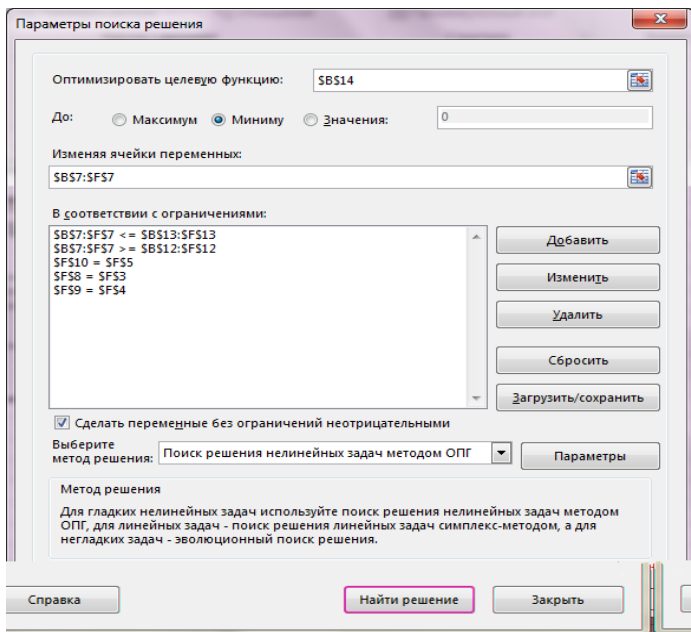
Параметры поиска решения

Оптимизировать целевую функцию: $B$14

До: Максимум Миниму Значения: 0

Изменяя ячейки переменных:

$B$7:$F$7

В соответствии с ограничениями:

$B$7:$F$7 <= $B$13:$F$13
$B$7:$F$7 >= $B$12:$F$12
$F$10 = $F$5
$F$8 = $F$3
$F$9 = $F$4

Добавить

Изменить

Удалить

Сбросить

Загрузить/сохранить

Сделать переменные без ограничений неотрицательными

Выберите метод решения: Поиск решения нелинейных задач методом ОПГ

Параметры

Метод решения

Для гладких нелинейных задач используйте поиск решения нелинейных задач методом ОПГ, для линейных задач - поиск решения линейных задач симплекс-методом, а для негладких задач - эволюционный поиск решения.

Справка

Найти решение

Закрыть